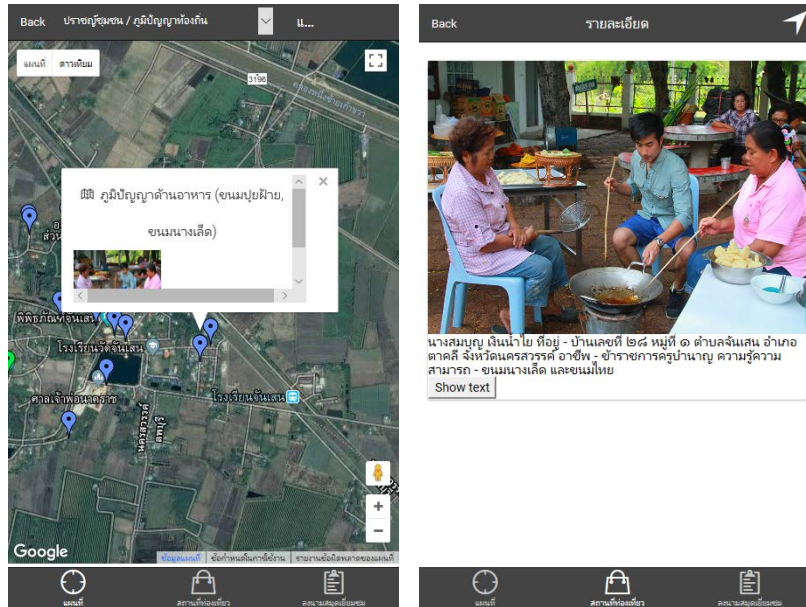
Back ปราชญ์ชุมชน / ภูมิปัญญาท้องถิ่น แ...

แผนที่ ดาวเทียม

3196

ภูมิปัญญาด้านอาหาร (ขนมปุยฝ้าย, ขนมนางเล็ด)

พิพิธภัณฑ์จันเสน

โรงเรียนวัดจันเสน

ศาลเจ้าพ่อนาคราช

โรงเรียนจันเสน

Google ข้อมูลแผนที่ ข้อกำหนดในการใช้งาน รายงานข้อผิดพลาดของแผนที่

แผนที่ สถานที่ท่องเที่ยว ลงนามสมุดเยี่ยมชม

Back รายละเอียด

นางสมบูญ เงินน้ำไย ที่อยู่ - บ้านเลขที่ ๒๘ หมู่ที่ ๑ ตำบลจันเสน อำเภอตาคลี จังหวัดนครสวรรค์ อาชีพ - ข้าราชการครูบำนาญ ความรู้ความสามารถ - ขนมนางเล็ด และขนมไทย

Show text

แผนที่ สถานที่ท่องเที่ยว ลงนามสมุดเยี่ยมชม